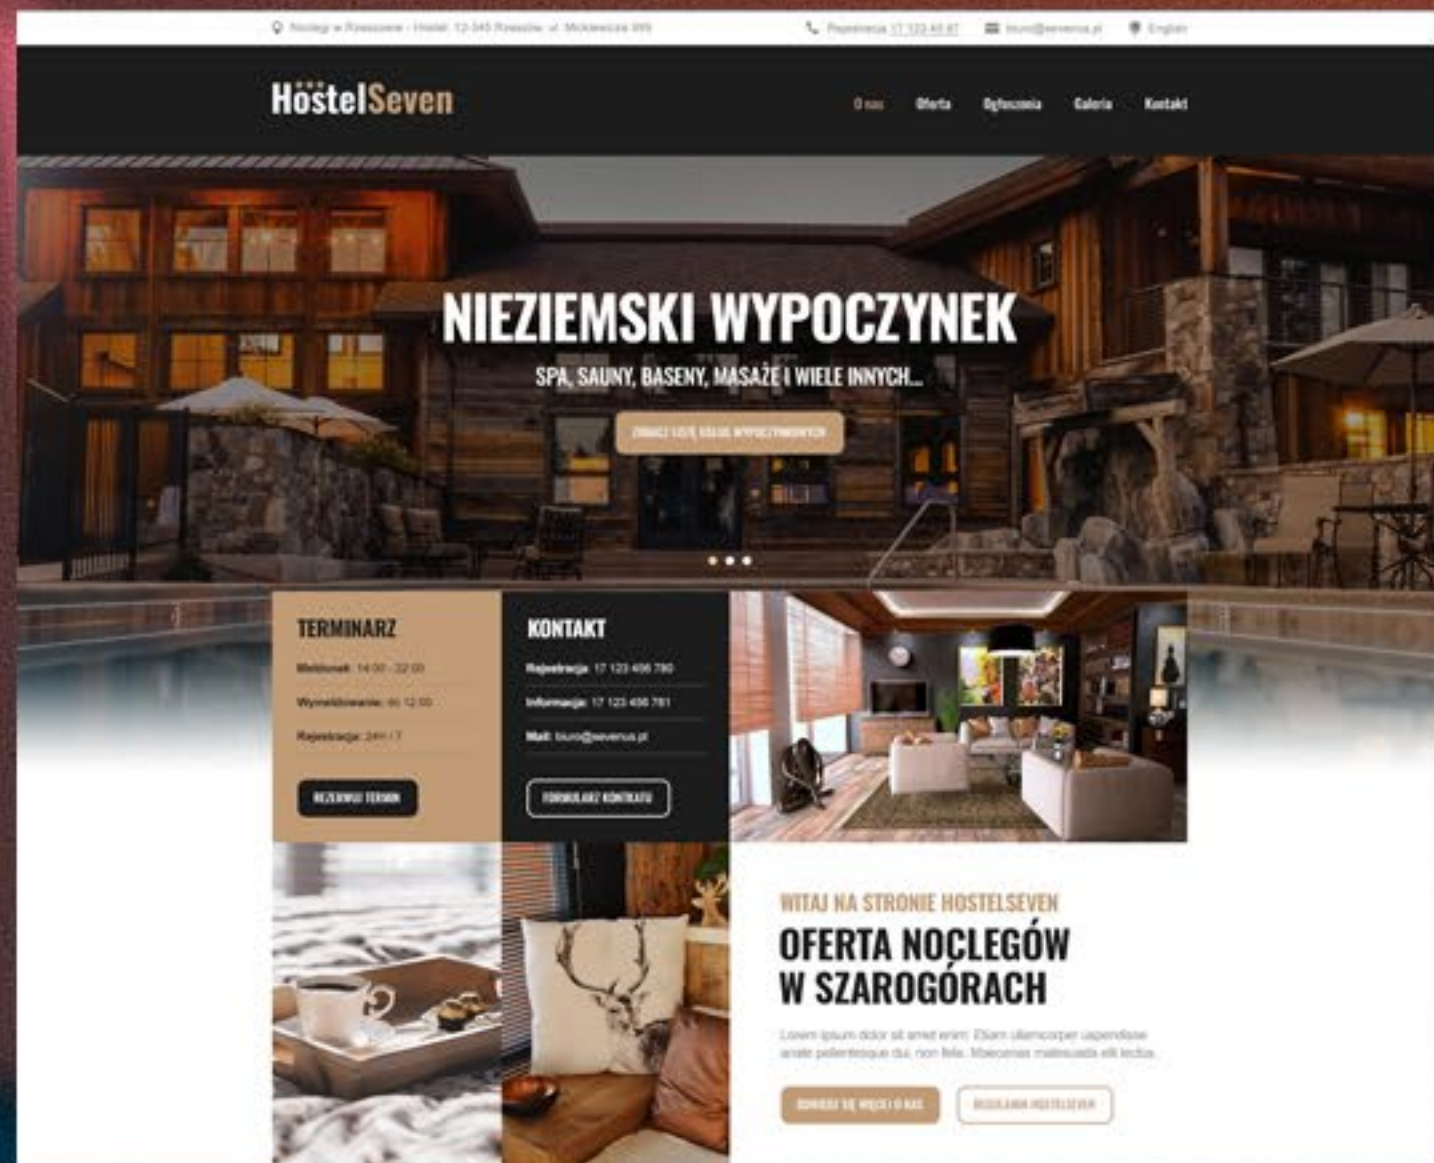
Noclegi w Rzeszowie - Hostel, 12-345 Rzeszów, ul. Mickiewicza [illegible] Rejestracja 17 123 45 67 biuro@severus.pl English

HostelSeven

O nas Oferta Ogłoszenia Galeria Kontakt

NIEZIEMSKI WYPOCZYNEK

SPA, SAUNY, BASENY, MASAŻE I WIELE INNYCH...

ZOBACZ SZCZEGÓŁY WYPOCZYNKOWE

TERMINARZ

Meldunek: 14:00 - 22:00

Wymeldowanie: do 12:00

Rejestracja: 24h / 7

REZERWUJ TERMIN

KONTAKT

Rejestracja: 17 123 456 780

Informacja: 17 123 456 781

Mail: biuro@severus.pl

FORMULARZ KONTAKTU

WITAJ NA STRONIE HOSTELSEVEN

OFERTA NOCLEGÓW W SZAROGÓRACH

Lorem ipsum dolor sit amet enim. Etiam ullamcorper suspendisse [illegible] pellentesque dui, non felis. Maecenas malesuada elit lectus.

DOWIEDZ SIĘ WIĘCEJ O NAS REGULAMIN HOSTELSEVEN